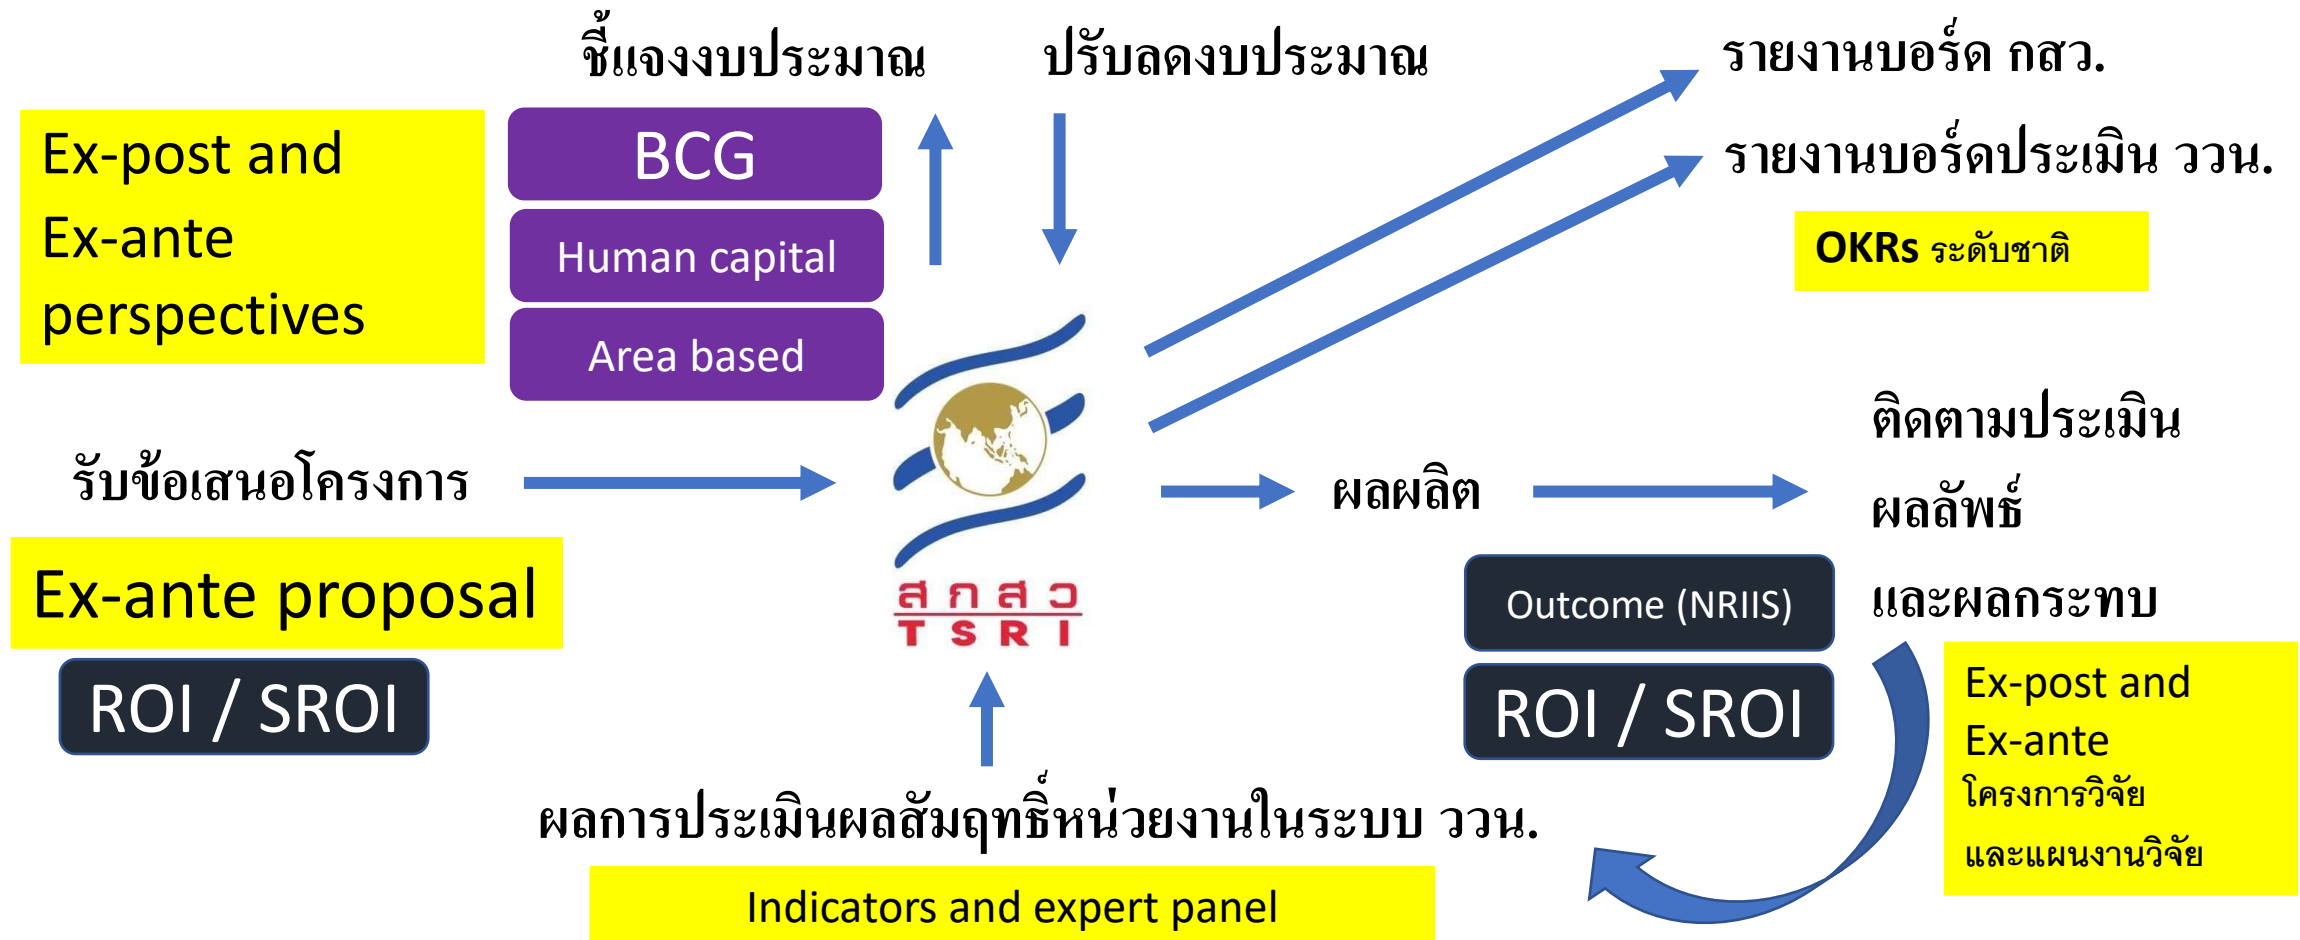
ชี้แจงงบประมาณ

ปรับลดงบประมาณ

รายงานบอร์ด กสว.

รายงานบอร์ดประเมิน วว.

OKRs ระดับชาติ

Ex-post and Ex-ante perspectives

BCG

Human capital

Area based

รับข้อเสนอโครงการ

สกสว
TSRI

ผลผลิต

ติดตามประเมิน ผลลัพธ์ และผลกระทบ

Ex-ante proposal

ROI / SROI

Outcome (NRIIS)

ROI / SROI

Ex-post and Ex-ante โครงการวิจัย และแผนงานวิจัย

ผลการประเมินผลสัมฤทธิ์หน่วยงานในระบบ ววน.

Indicators and expert panel